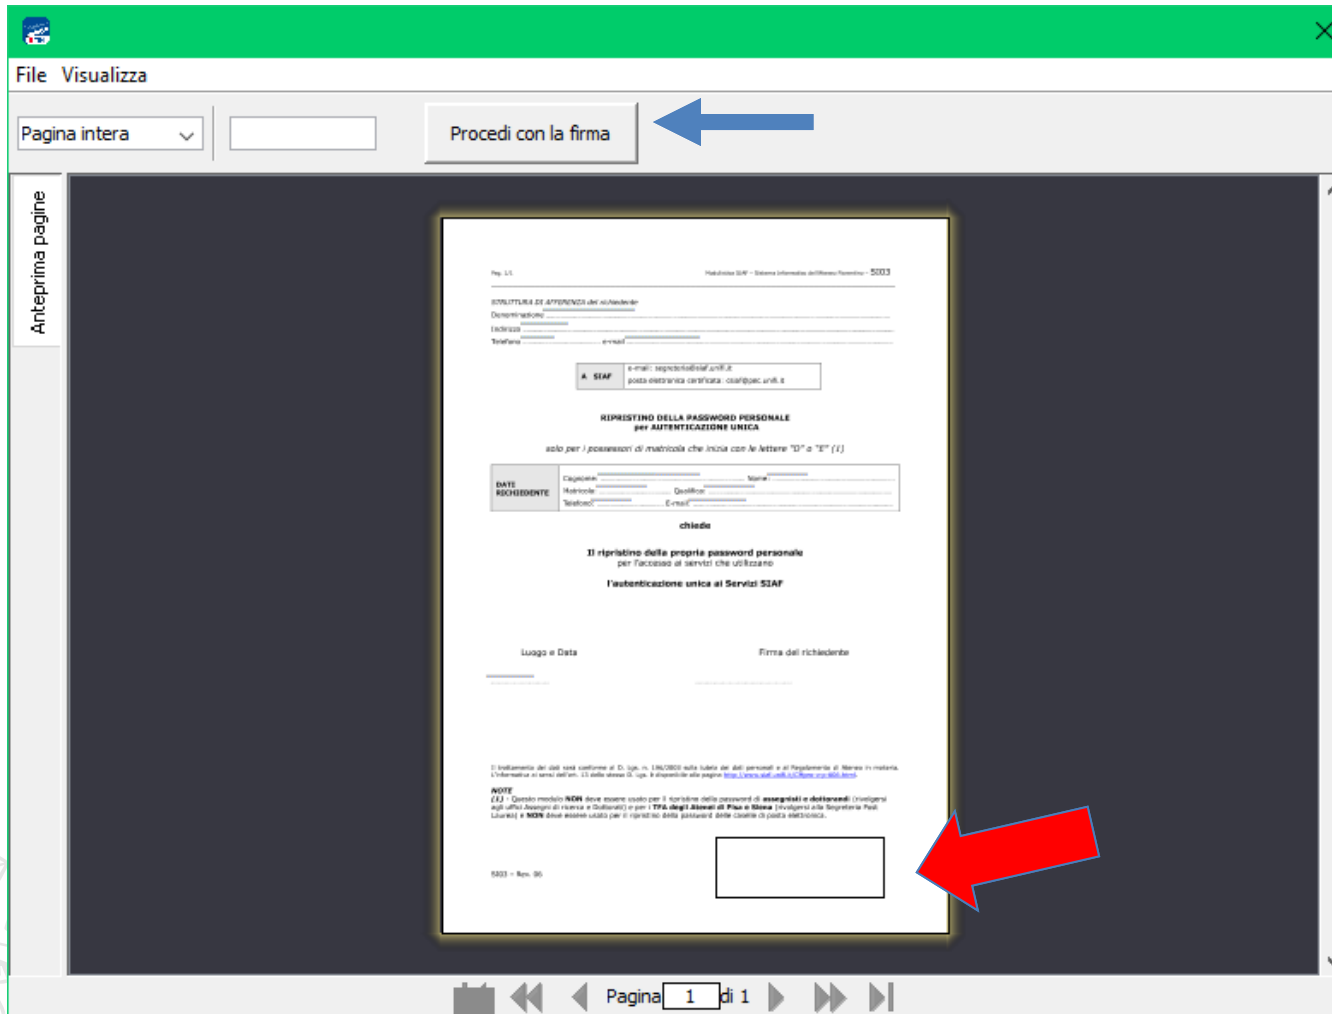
File Visualizza

Pagina intera

Procedi con la firma

Anteprima pagine

Pag. 1/1 Modulistica SIAF – Sistema Informatico dell'Ateneo Fiorentino – S003

STRUTTURA DI AFFERENZA del richiedente
Denominazione
Indirizzo
Telefono e-mail

A SIAF e-mail: segreteria@siaf.unifi.it
posta elettronica certificata: csiaf@pec.unifi.it

RIPRISTINO DELLA PASSWORD PERSONALE
per AUTENTICAZIONE UNICA

solo per i possessori di matricola che inizia con le lettere "D" o "E" (1)

| DATI RICHIEDENTE | Cognome Nome<br>Matricola Qualifica<br>Telefono E-mail |
|---|---|

chiede

Il ripristino della propria password personale
per l'accesso ai servizi che utilizzano
l'autenticazione unica ai Servizi SIAF

Luogo e Data Firma del richiedente

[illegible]

NOTE
(1) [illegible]

S003 – Rev. 06

Pagina 1 di 1